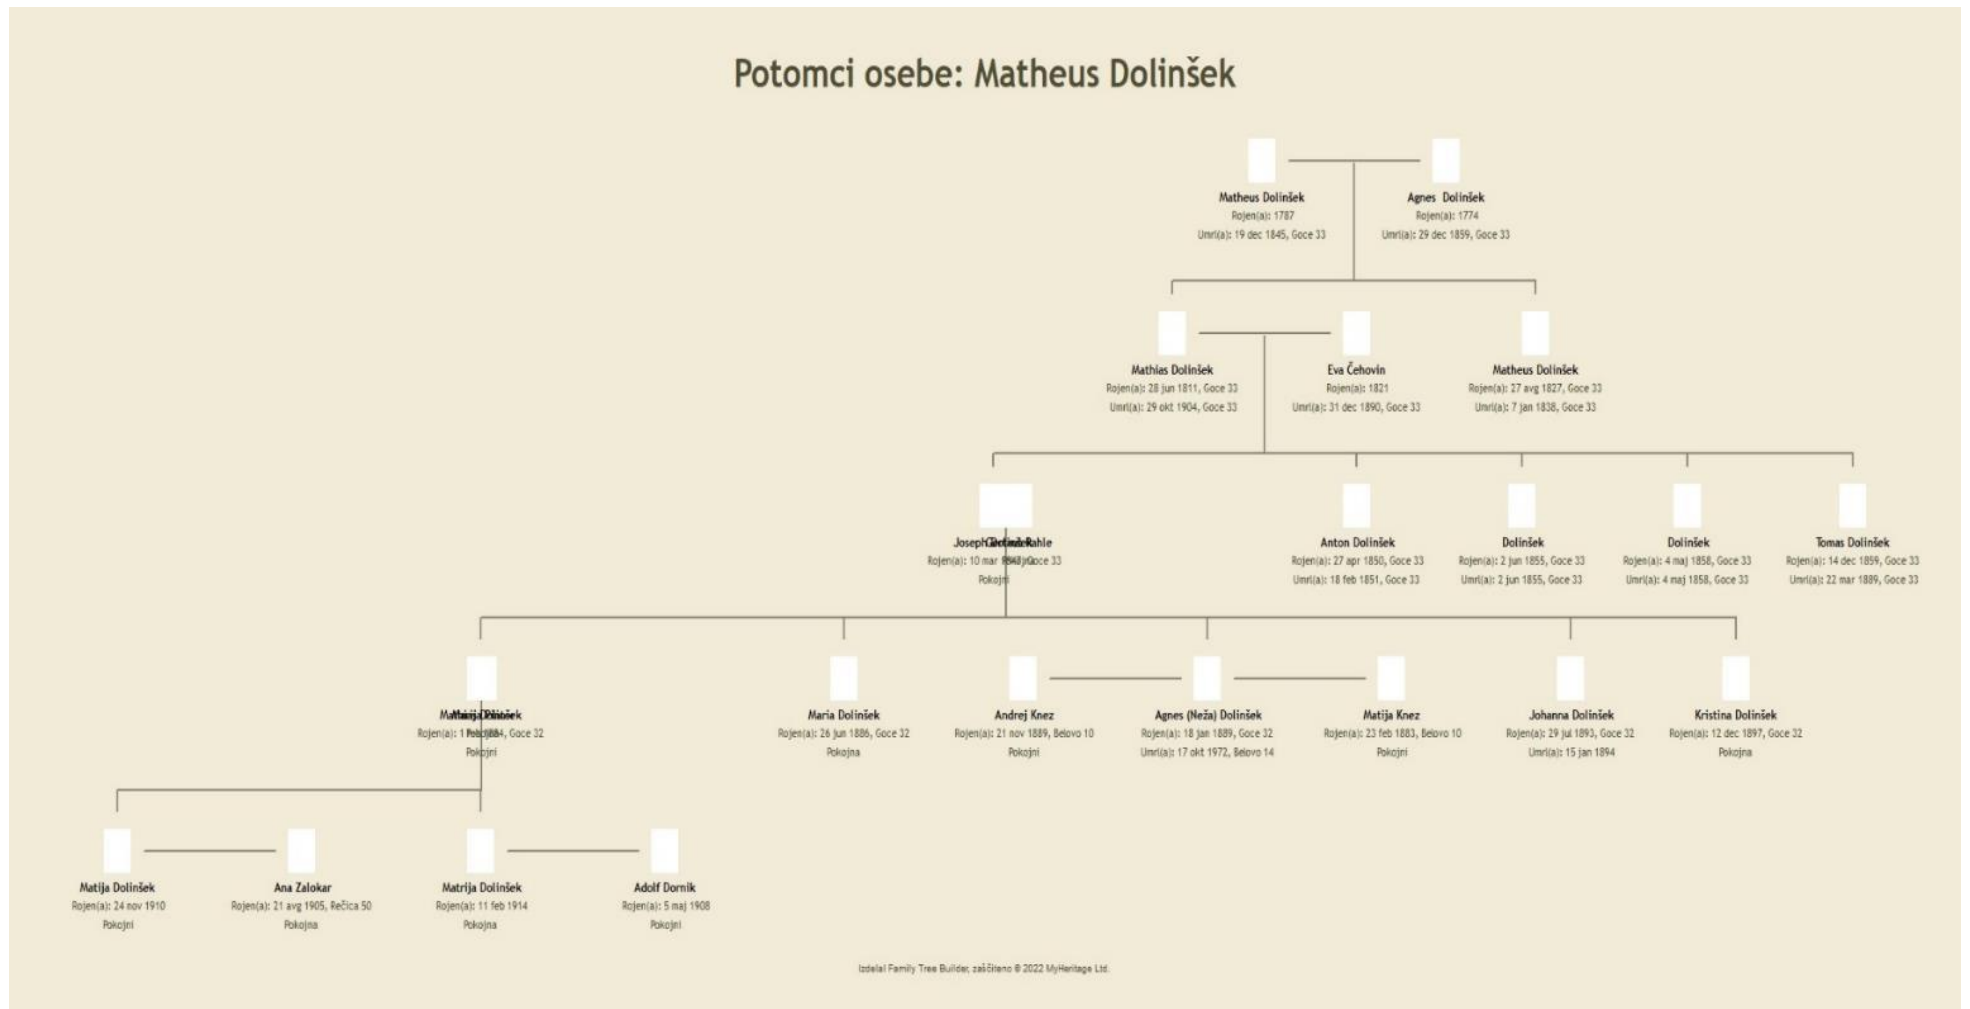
Potomci osebe: Matheus Dolinšek

Matheus Dolinšek
Rojen(a): 1787
Umrl(a): 19 dec 1845, Goce 33

Agnes Dolinšek
Rojen(a): 1774
Umrl(a): 29 dec 1859, Goce 33

Mathias Dolinšek
Rojen(a): 28 jun 1811, Goce 33
Umrl(a): 29 okt 1904, Goce 33

Eva Čehovin
Rojen(a): 1821
Umrl(a): 31 dec 1890, Goce 33

Matheus Dolinšek
Rojen(a): 27 avg 1827, Goce 33
Umrl(a): 7 jan 1838, Goce 33

Joseph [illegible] Rahle
Rojen(a): 10 mar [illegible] Goce 33
Pokojni

Anton Dolinšek
Rojen(a): 27 apr 1850, Goce 33
Umrl(a): 18 feb 1851, Goce 33

Dolinšek
Rojen(a): 2 jun 1855, Goce 33
Umrl(a): 2 jun 1855, Goce 33

Dolinšek
Rojen(a): 4 maj 1858, Goce 33
Umrl(a): 4 maj 1858, Goce 33

Tomas Dolinšek
Rojen(a): 14 dec 1859, Goce 33
Umrl(a): 22 mar 1889, Goce 33

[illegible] Dolinšek
Rojen(a): 1 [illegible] Goce 32
Pokojni

Maria Dolinšek
Rojen(a): 26 jun 1886, Goce 32
Pokojna

Andrej Knez
Rojen(a): 21 nov 1889, Belovo 10
Pokojni

Agnes (Neža) Dolinšek
Rojen(a): 18 jan 1889, Goce 32
Umrl(a): 17 okt 1972, Belovo 14

Matija Knez
Rojen(a): 23 feb 1883, Belovo 10
Pokojni

Johanna Dolinšek
Rojen(a): 29 jul 1893, Goce 32
Umrl(a): 15 jan 1894

Kristina Dolinšek
Rojen(a): 12 dec 1897, Goce 32
Pokojna

Matija Dolinšek
Rojen(a): 24 nov 1910
Pokojni

Ana Zalokar
Rojen(a): 21 avg 1905, Rečica 50
Pokojna

Matrija Dolinšek
Rojen(a): 11 feb 1914
Pokojna

Adolf Dornik
Rojen(a): 5 maj 1908
Pokojni

Izdelal Family Tree Builder, zaščiteno © 2022 MyHeritage Ltd.